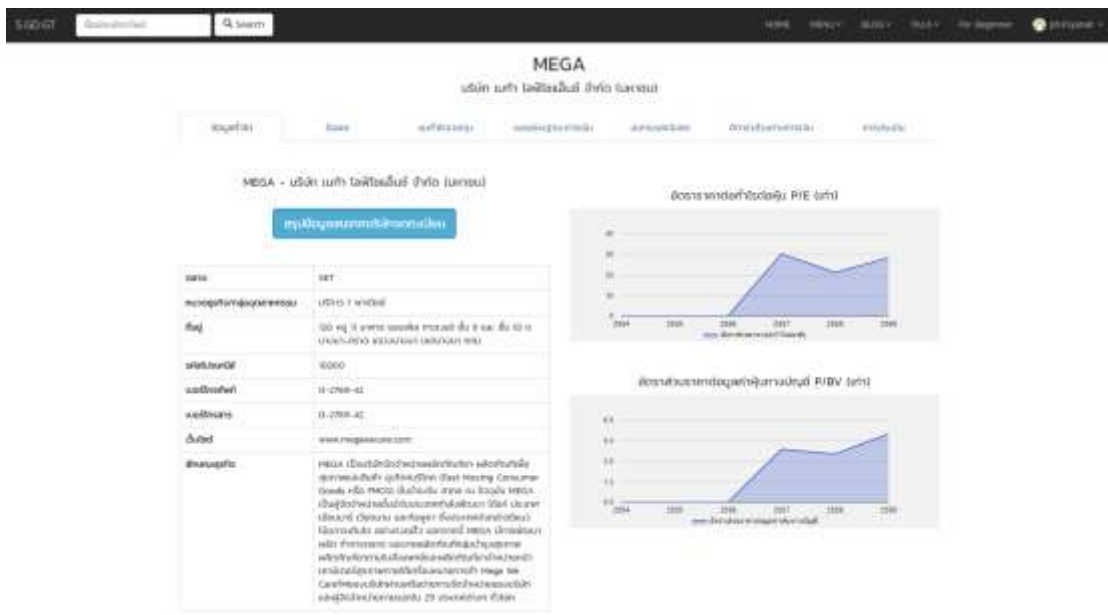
SIGGT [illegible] Search

HOME MENU BLOG PAGE For Beginner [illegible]

MEGA

บริษัท เมก้า ไลฟ์ไซแอ็นซ์ จำกัด (มหาชน)

ข้อมูลทั่วไป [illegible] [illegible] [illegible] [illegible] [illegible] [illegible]

MEGA - บริษัท เมก้า ไลฟ์ไซแอ็นซ์ จำกัด (มหาชน)

สรุปข้อมูลผลประกอบการ

| ตลาด | SET |
|---|---|
| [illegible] | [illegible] |
| ที่อยู่ | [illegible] |
| รหัสไปรษณีย์ | 10000 |
| เบอร์โทรศัพท์ | 0-2769-42 |
| เบอร์โทรสาร | 0-2769-42 |
| เว็บไซต์ | www.megawecare.com |
| ลักษณะธุรกิจ | MEGA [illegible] Fast Moving Consumer Goods หรือ FMCG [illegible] Mega We Care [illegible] 29 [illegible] |

อัตราส่วนราคาต่อกำไรต่อหุ้น P/E (เท่า)

40 30 20 10 0

2554 2555 2556 2557 2558 2559

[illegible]

อัตราส่วนราคาต่อมูลค่าหุ้นทางบัญชี P/BV (เท่า)

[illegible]

2554 2555 2556 2557 2558 2559

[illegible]